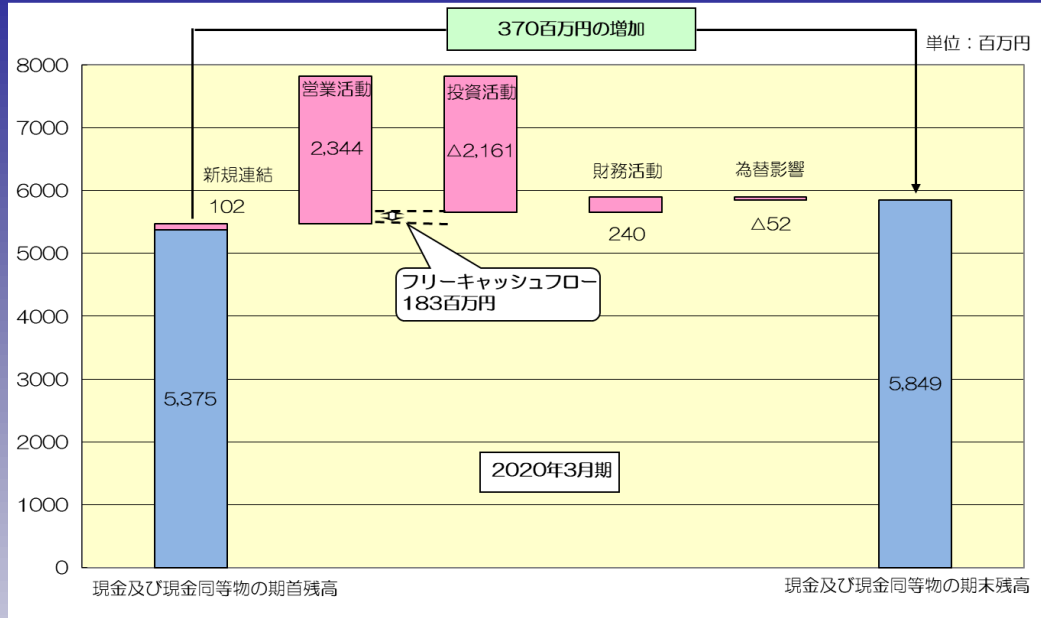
370百万円の増加

単位：百万円

8000
7000
6000
5000
4000
3000
2000
1000
0

新規連結
102

営業活動
2,344

投資活動
△2,161

財務活動
240

為替影響
△52

フリーキャッシュフロー
183百万円

5,375

5,849

2020年3月期

現金及び現金同等物の期首残高

現金及び現金同等物の期末残高